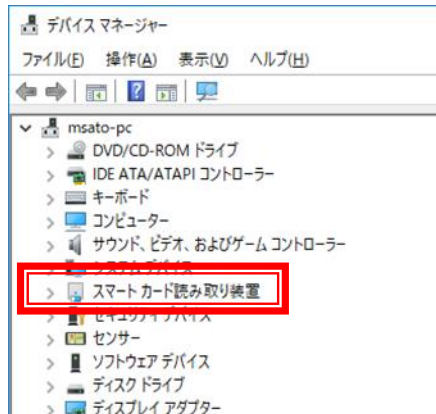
デバイス マネージャー

ファイル(F)　操作(A)　表示(V)　ヘルプ(H)

msato-pc
DVD/CD-ROM ドライブ
IDE ATA/ATAPI コントローラー
キーボード
コンピューター
サウンド、ビデオ、およびゲーム コントローラー
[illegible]
スマート カード読み取り装置
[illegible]
センサー
ソフトウェア デバイス
ディスク ドライブ
ディスプレイ アダプター